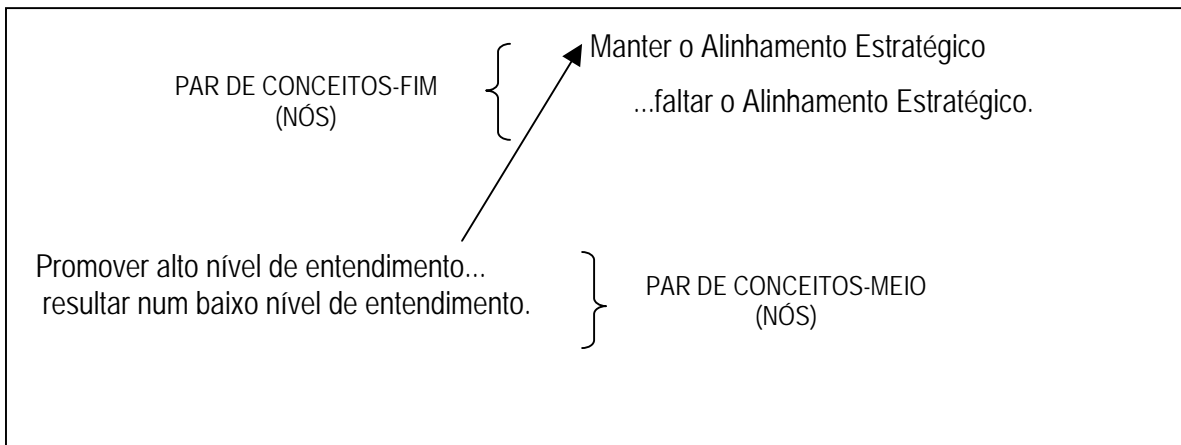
PAR DE CONCEITOS-FIM
(NÓS)

Manter o Alinhamento Estratégico

...faltar o Alinhamento Estratégico.

Promover alto nível de entendimento...
resultar num baixo nível de entendimento.

PAR DE CONCEITOS-MEIO
(NÓS)